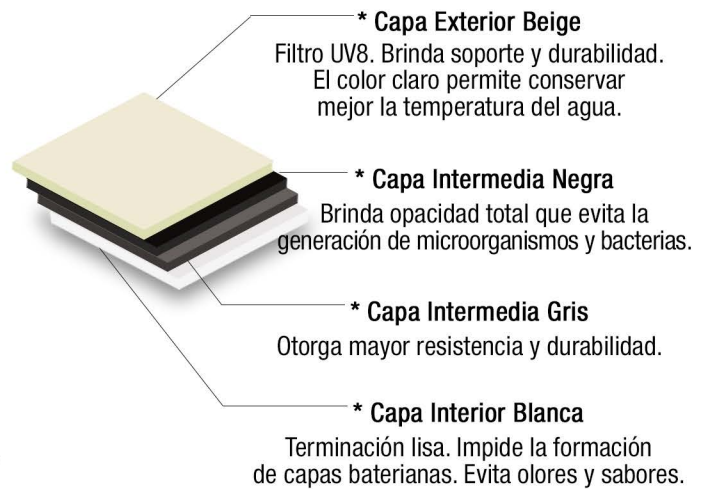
* Capa Exterior Beige
Filtro UV8. Brinda soporte y durabilidad. El color claro permite conservar mejor la temperatura del agua.

* Capa Intermedia Negra
Brinda opacidad total que evita la generación de microorganismos y bacterias.

* Capa Intermedia Gris
Otorga mayor resistencia y durabilidad.

* Capa Interior Blanca
Terminación lisa. Impide la formación de capas baterianas. Evita olores y sabores.